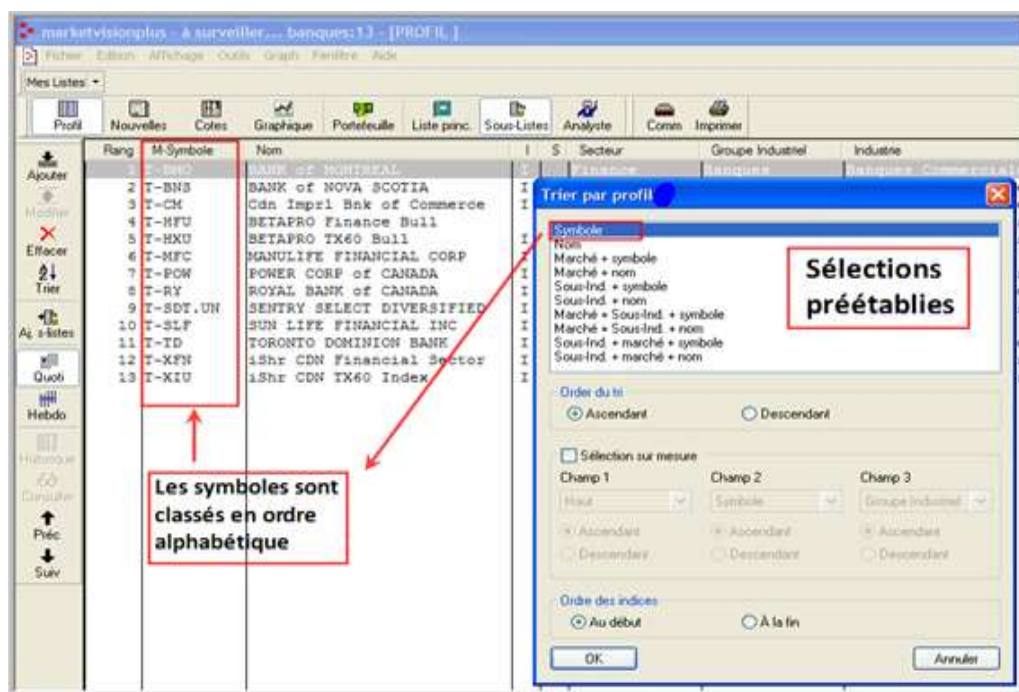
marketvisionplus - à surveiller... banques:13 - [PROFIL]

Fichier Edition Affichage Outils Graph Fenêtre Aide

Mes Listes

Profil Nouvelles Cotes Graphique Portefeuille Liste princ. Sous-Listes Analyste Comm Imprimer

Ajouter Modifier Effacer Trier Aj. s-listes Quoti Hebdo Historique Consulter Préc Suiv

| Rang | M-Symbole | Nom | I | S | Secteur | Groupe Industriel | Industrie |
|---|---|---|---|---|---|---|---|
| 1 | T-BMO | BANK of MONTREAL | | | Finance | Banques | Banques Commercial |
| 2 | T-BNS | BANK of NOVA SCOTIA | I | | | | |
| 3 | T-CM | Cdn Impri Bnk of Commerce | I | | | | |
| 4 | T-HFU | BETAPRO Finance Bull | | | | | |
| 5 | T-HXU | BETAPRO TX60 Bull | I | | | | |
| 6 | T-MFC | MANULIFE FINANCIAL CORP | I | | | | |
| 7 | T-POW | POWER CORP of CANADA | I | | | | |
| 8 | T-RY | ROYAL BANK of CANADA | I | | | | |
| 9 | T-SDT.UN | SENTRY SELECT DIVERSIFIED | I | | | | |
| 10 | T-SLF | SUN LIFE FINANCIAL INC | I | | | | |
| 11 | T-TD | TORONTO DOMINION BANK | I | | | | |
| 12 | T-XFN | iShr CDN Financial Sector | I | | | | |
| 13 | T-XIU | iShr CDN TX60 Index | I | | | | |

Les symboles sont classés en ordre alphabétique

Trier par profil

Symbole
Nom
Marché + symbole
Marché + nom
Sous-Ind. + symbole
Sous-Ind. + nom
Marché + Sous-Ind. + symbole
Marché + Sous-Ind. + nom
Sous-Ind. + marché + symbole
Sous-Ind. + marché + nom

Sélections préétablies

Order du tri
Ascendant
Descendant

Sélection sur mesure
Champ 1 Champ 2 Champ 3
Haut Symbole Groupe Industriel
Ascendant Ascendant Ascendant
Descendant Descendant Descendant

Ordre des indices
Au début
À la fin

OK
Annuler